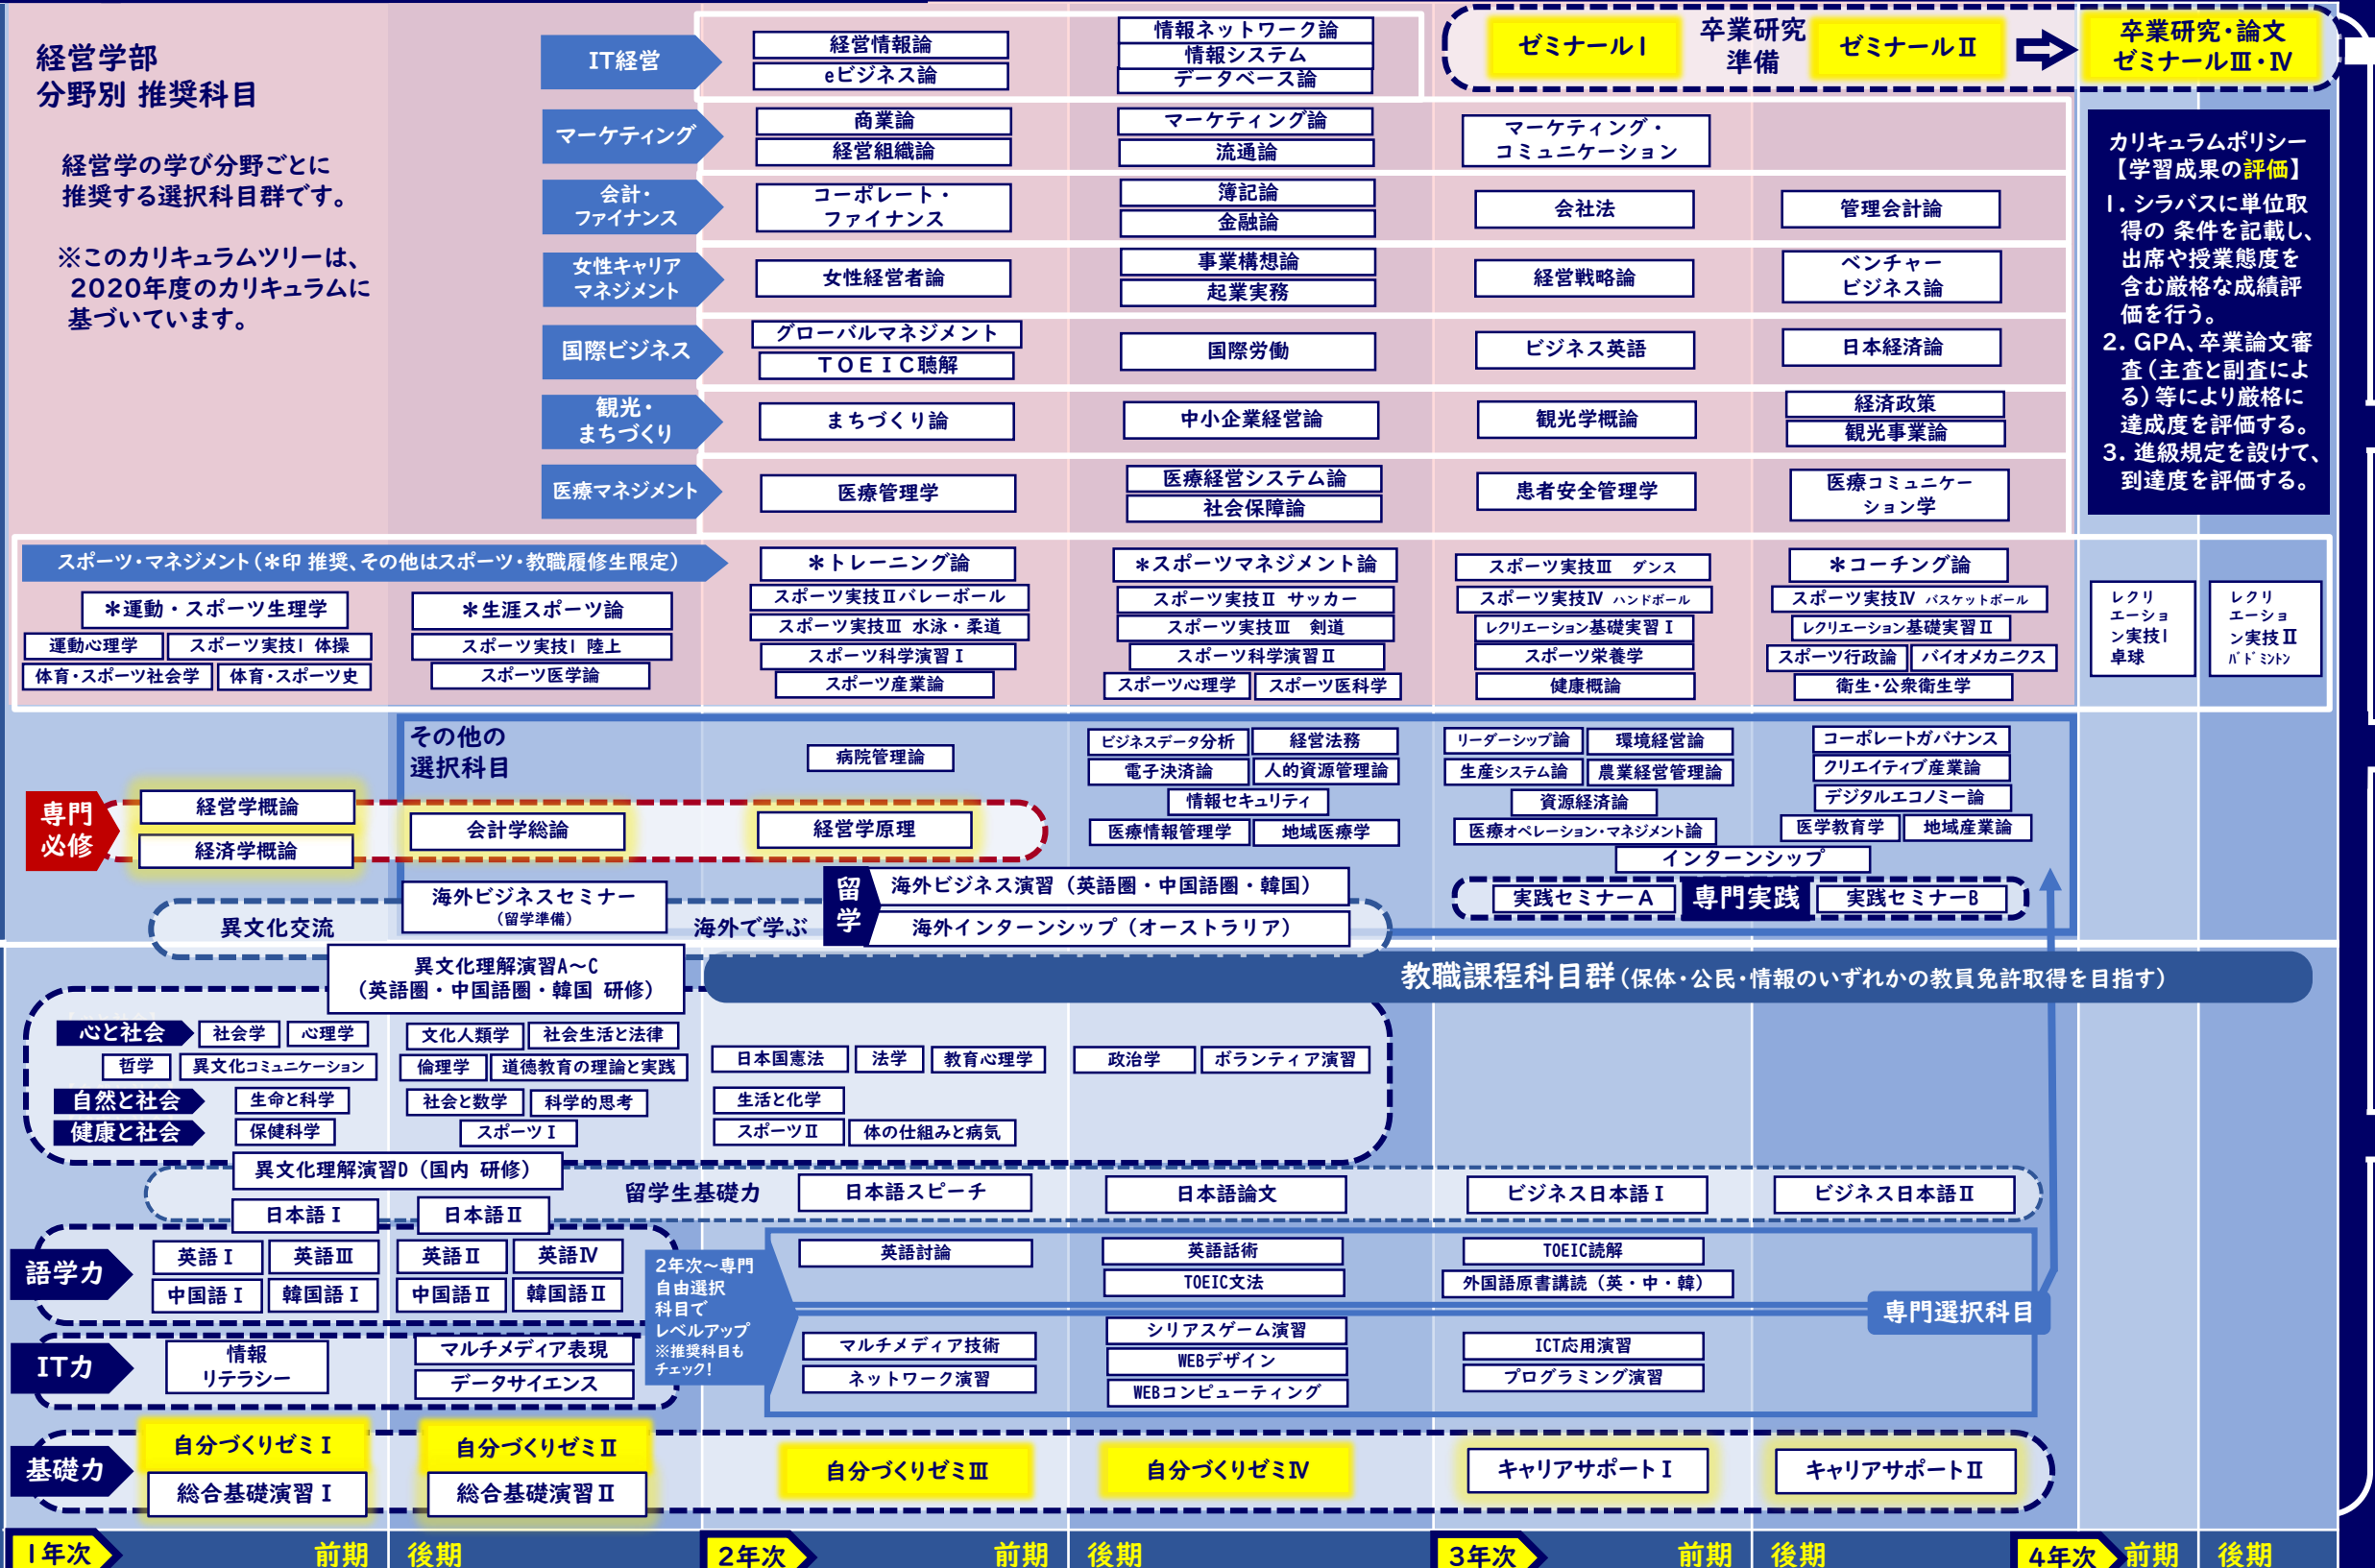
経営学部
分野別 推奨科目

経営学の学び分野ごとに推奨する選択科目群です。

※このカリキュラムツリーは、2020年度のカリキュラムに基づいています。

IT経営
経営情報論
eビジネス論
情報ネットワーク論
情報システム
データベース論

ゼミナールⅠ
卒業研究準備
ゼミナールⅡ
卒業研究・論文
ゼミナールⅢ・Ⅳ

マーケティング
商業論
経営組織論
マーケティング論
流通論
マーケティング・コミュニケーション

会計・ファイナンス
コーポレート・ファイナンス
簿記論
金融論
会社法
管理会計論

女性キャリアマネジメント
女性経営者論
事業構想論
起業実務
経営戦略論
ベンチャービジネス論

国際ビジネス
グローバルマネジメント
TOEIC聴解
国際労働
ビジネス英語
日本経済論

観光・まちづくり
まちづくり論
中小企業経営論
観光学概論
経済政策
観光事業論

医療マネジメント
医療管理学
医療経営システム論
社会保障論
患者安全管理学
医療コミュニケーション学

カリキュラムポリシー
【学習成果の評価】
1. シラバスに単位取得の条件を記載し、出席や授業態度を含む厳格な成績評価を行う。
2. GPA、卒業論文審査(主査と副査による)等により厳格に達成度を評価する。
3. 進級規定を設けて、到達度を評価する。

スポーツ・マネジメント(*印 推奨、その他はスポーツ・教職履修生限定)
*運動・スポーツ生理学
運動心理学
スポーツ実技Ⅰ 体操
体育・スポーツ社会学
体育・スポーツ史
*生涯スポーツ論
スポーツ実技Ⅰ 陸上
スポーツ医学論
*トレーニング論
スポーツ実技Ⅱバレーボール
スポーツ実技Ⅲ 水泳・柔道
スポーツ科学演習Ⅰ
スポーツ産業論
*スポーツマネジメント論
スポーツ実技Ⅱ サッカー
スポーツ実技Ⅲ 剣道
スポーツ科学演習Ⅱ
スポーツ心理学
スポーツ医科学
スポーツ実技Ⅲ ダンス
スポーツ実技Ⅳ ハンドボール
レクリエーション基礎実習Ⅰ
スポーツ栄養学
健康概論
*コーチング論
スポーツ実技Ⅳ バスケットボール
レクリエーション基礎実習Ⅱ
スポーツ行政論
バイオメカニクス
衛生・公衆衛生学
レクリエーション実技Ⅰ 卓球
レクリエーション実技Ⅱ バドミントン

その他の選択科目
病院管理論
ビジネスデータ分析
経営法務
電子決済論
人的資源管理論
情報セキュリティ
医療情報管理学
地域医療学
リーダーシップ論
環境経営論
生産システム論
農業経営管理論
資源経済論
医療オペレーション・マネジメント論
コーポレートガバナンス
クリエイティブ産業論
デジタルエコノミー論
医学教育学
地域産業論
インターンシップ

専門必修
経営学概論
経済学概論
会計学総論
経営学原理

海外ビジネスセミナー(留学準備)
異文化交流
海外で学ぶ
留学
海外ビジネス演習(英語圏・中国語圏・韓国)
海外インターンシップ(オーストラリア)
実践セミナーA
専門実践
実践セミナーB

異文化理解演習A~C(英語圏・中国語圏・韓国 研修)
教職課程科目群(保体・公民・情報のいずれかの教員免許取得を目指す)

心と社会
社会学
心理学
哲学
異文化コミュニケーション
文化人類学
社会生活と法律
倫理学
道徳教育の理論と実践
自然と社会
生命と科学
社会と数学
科学的思考
健康と社会
保健科学
スポーツⅠ
日本国憲法
法学
教育心理学
生活と化学
スポーツⅡ
体の仕組みと病気
政治学
ボランティア演習

異文化理解演習D(国内 研修)
留学生基礎力
日本語スピーチ
日本語論文
ビジネス日本語Ⅰ
ビジネス日本語Ⅱ
日本語Ⅰ
日本語Ⅱ

語学力
英語Ⅰ
英語Ⅲ
中国語Ⅰ
韓国語Ⅰ
英語Ⅱ
英語Ⅳ
中国語Ⅱ
韓国語Ⅱ
2年次~専門自由選択科目でレベルアップ ※推奨科目もチェック!
英語討論
英語話術
TOEIC文法
TOEIC読解
外国語原書講読(英・中・韓)
専門選択科目

IT力
情報リテラシー
マルチメディア表現
データサイエンス
マルチメディア技術
ネットワーク演習
シリアスゲーム演習
WEBデザイン
WEBコンピューティング
ICT応用演習
プログラミング演習

基礎力
自分づくりゼミⅠ
総合基礎演習Ⅰ
自分づくりゼミⅡ
総合基礎演習Ⅱ
自分づくりゼミⅢ
自分づくりゼミⅣ
キャリアサポートⅠ
キャリアサポートⅡ

1年次 前期 後期
2年次 前期 後期
3年次 前期 後期
4年次 前期 後期